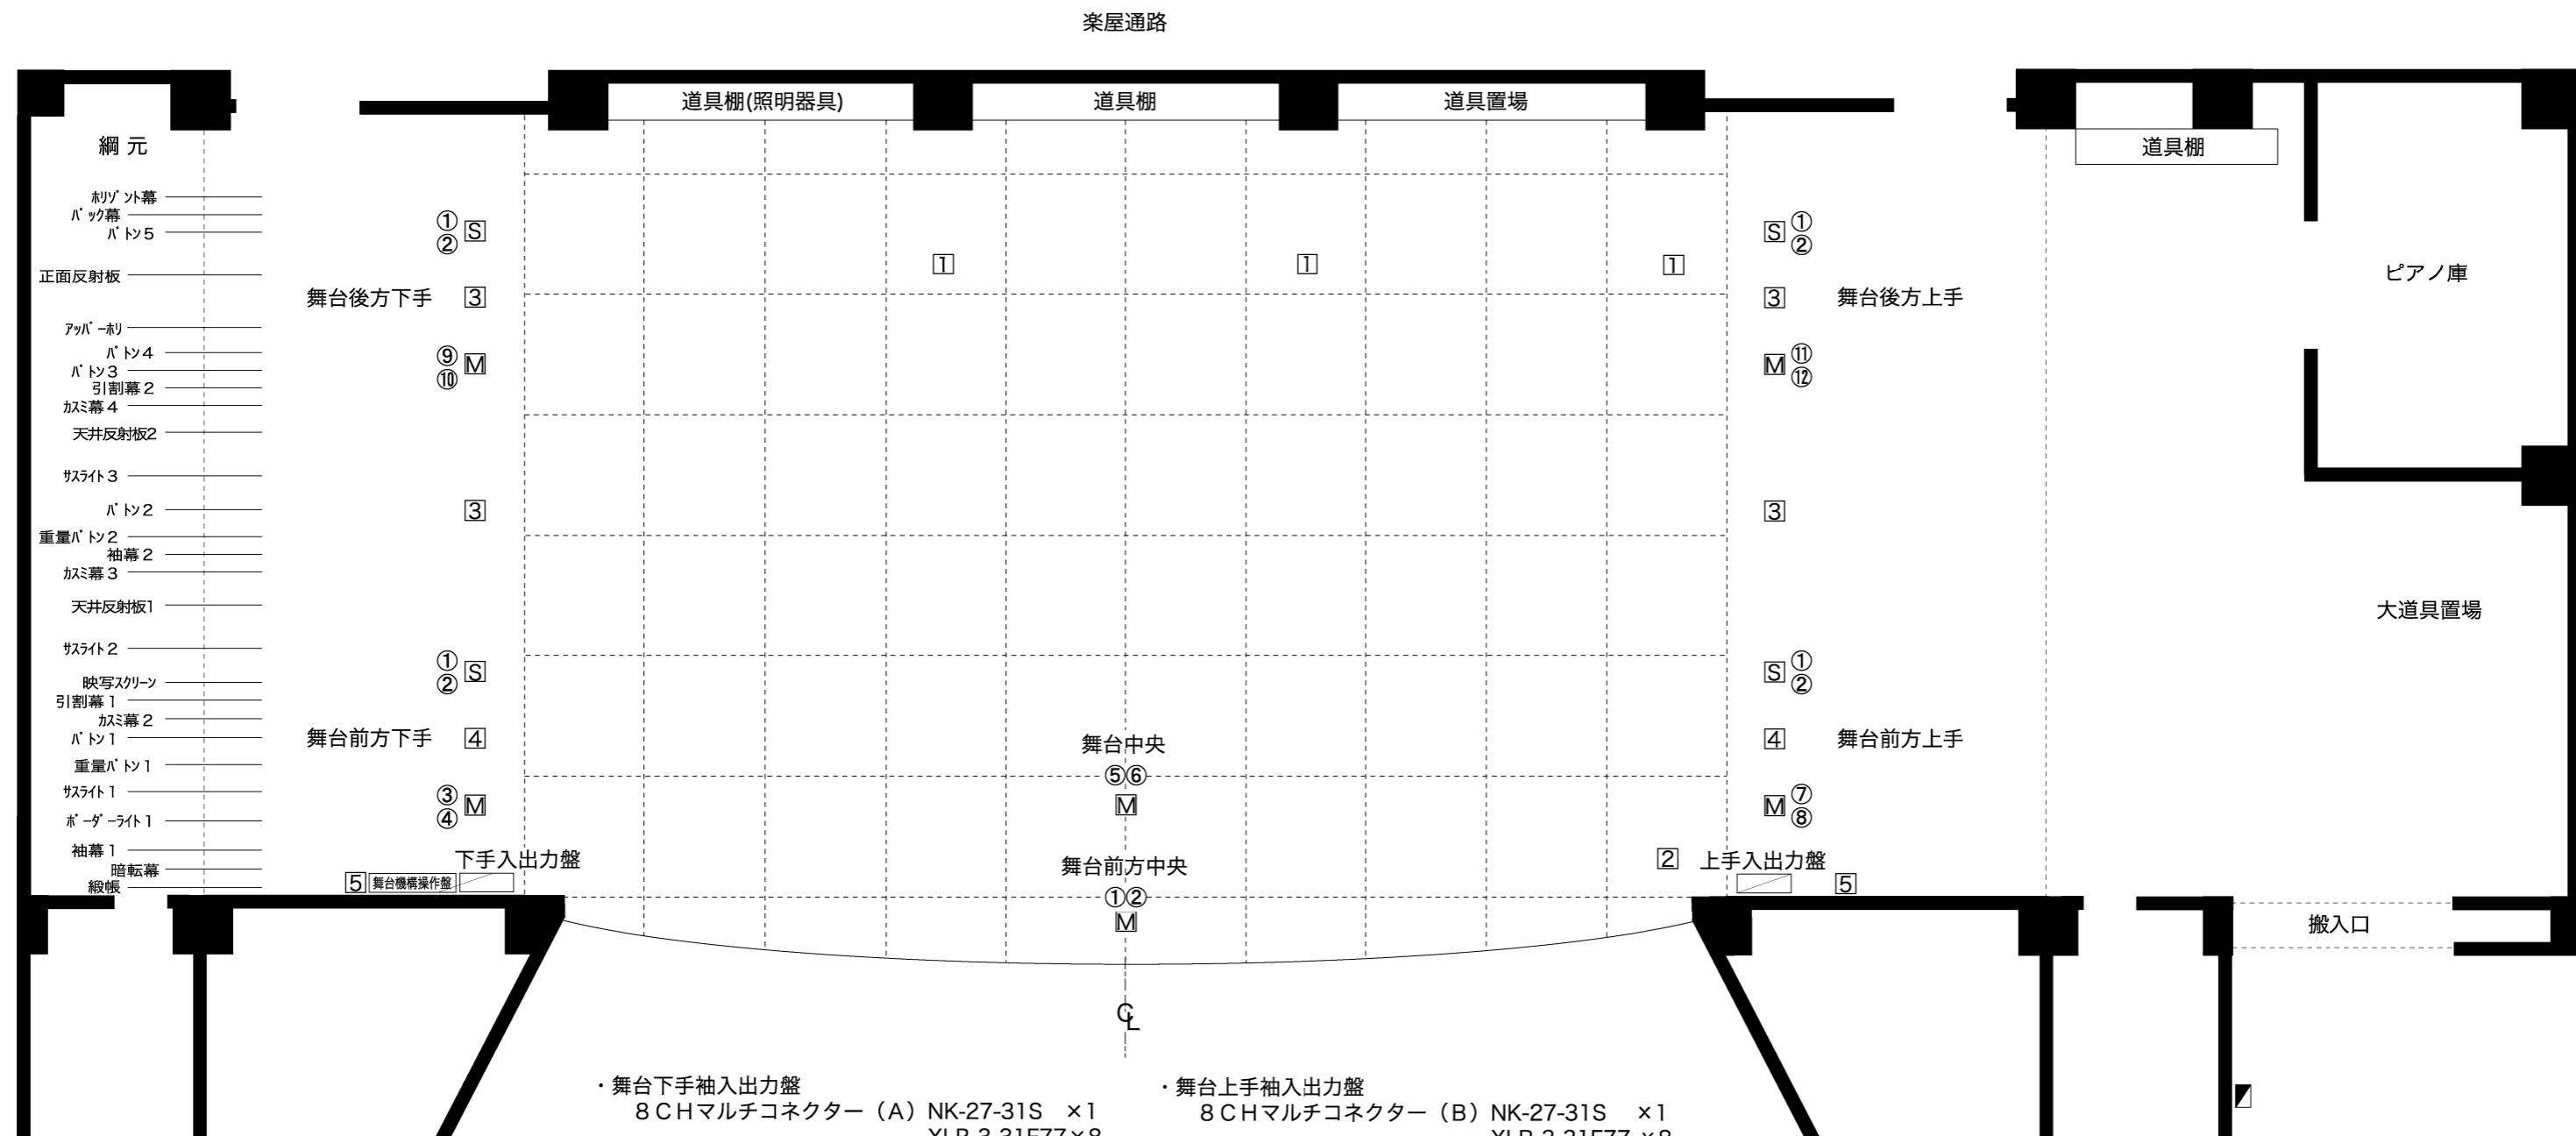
楽屋通路

道具棚(照明器具)　道具棚　道具置場

道具棚

綱 元

ﾎﾘｿﾞﾝﾄ幕
ﾊﾞｯｸ幕
ﾊﾞﾄﾝ5
正面反射板
ｱｯﾊﾟｰﾎﾘ
ﾊﾞﾄﾝ4
ﾊﾞﾄﾝ3
引割幕２
ｶｽﾐ幕４
天井反射板2
ｻｽﾗｲﾄ３
ﾊﾞﾄﾝ２
重量ﾊﾞﾄﾝ２
袖幕２
ｶｽﾐ幕３
天井反射板1
ｻｽﾗｲﾄ２
映写ｽｸﾘｰﾝ
引割幕１
ｶｽﾐ幕２
ﾊﾞﾄﾝ１
重量ﾊﾞﾄﾝ１
ｻｽﾗｲﾄ１
ﾎﾞｰﾀﾞｰﾗｲﾄ１
袖幕１
暗転幕
緞帳

①② S
舞台後方下手 3
⑨⑩ M
3
①② S
舞台前方下手 4
③④ M
下手入出力盤
5 舞台機構操作盤

1　1　1

S ①②
3 舞台後方上手
M ⑪⑫
3
S ①②
4 舞台前方上手
M ⑦⑧
2 上手入出力盤
5

ピアノ庫

大道具置場

搬入口

舞台中央
⑤⑥
M
舞台前方中央
①②
M

$C_L$

・舞台下手袖入出力盤
8ＣＨマルチコネクター（A）NK-27-31S　×1
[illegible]

・舞台上手袖入出力盤
8ＣＨマルチコネクター（B）NK-27-31S　×1
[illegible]